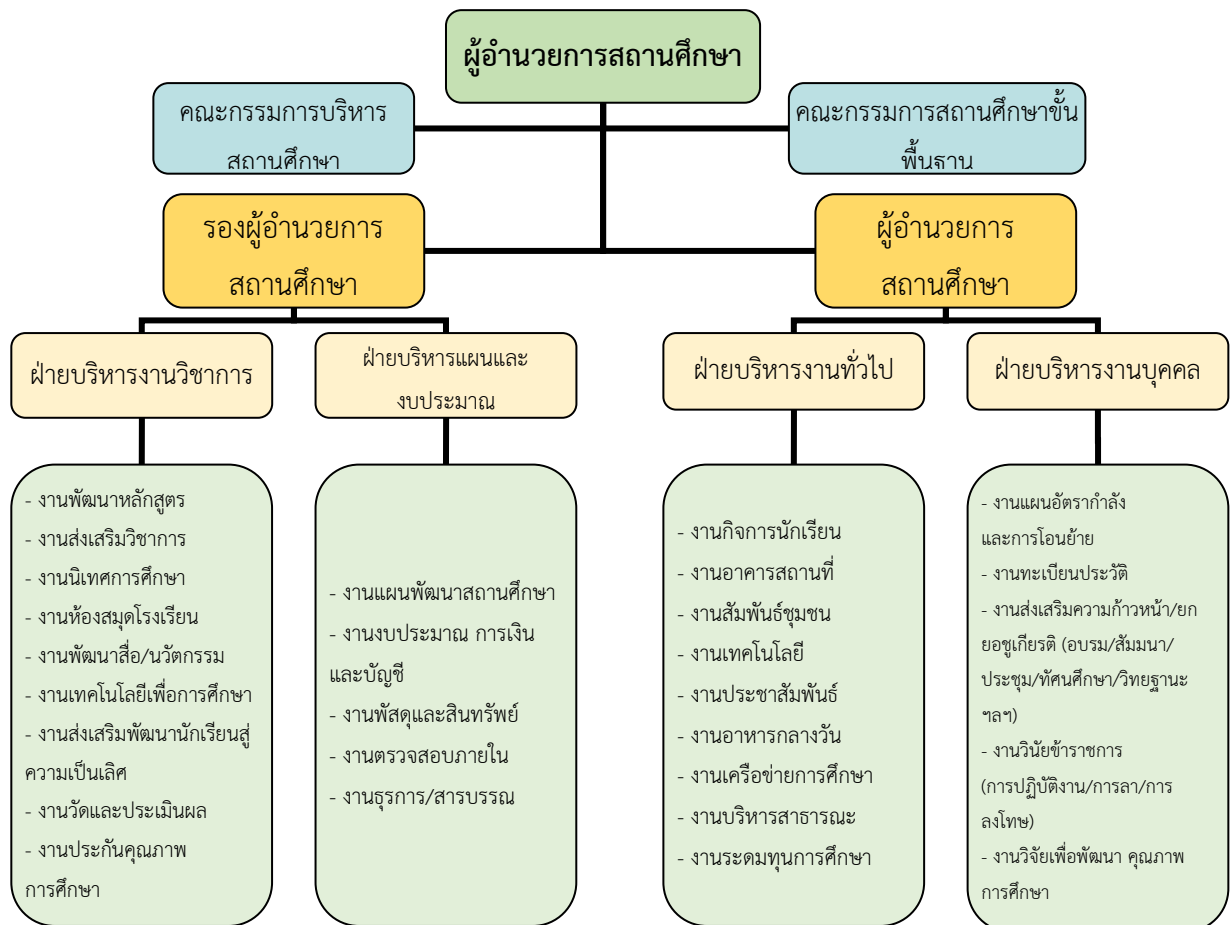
ผู้อำนวยการสถานศึกษา

คณะกรรมการบริหารสถานศึกษา

คณะกรรมการสถานศึกษาขั้นพื้นฐาน

รองผู้อำนวยการสถานศึกษา

ผู้อำนวยการสถานศึกษา

ฝ่ายบริหารงานวิชาการ

ฝ่ายบริหารแผนและงบประมาณ

ฝ่ายบริหารงานทั่วไป

ฝ่ายบริหารงานบุคคล

- งานพัฒนาหลักสูตร
- งานส่งเสริมวิชาการ
- งานนิเทศการศึกษา
- งานห้องสมุดโรงเรียน
- งานพัฒนาสื่อ/นวัตกรรม
- งานเทคโนโลยีเพื่อการศึกษา
- งานส่งเสริมพัฒนานักเรียนสู่ความเป็นเลิศ
- งานวัดและประเมินผล
- งานประกันคุณภาพการศึกษา

- งานแผนพัฒนาสถานศึกษา
- งานงบประมาณ การเงินและบัญชี
- งานพัสดุและสินทรัพย์
- งานตรวจสอบภายใน
- งานธุรการ/สารบรรณ

- งานกิจการนักเรียน
- งานอาคารสถานที่
- งานสัมพันธ์ชุมชน
- งานเทคโนโลยี
- งานประชาสัมพันธ์
- งานอาหารกลางวัน
- งานเครือข่ายการศึกษา
- งานบริหารสาธารณะ
- งานระดมทุนการศึกษา

- งานแผนอัตรากำลังและการโอนย้าย
- งานทะเบียนประวัติ
- งานส่งเสริมความก้าวหน้า/ยกยอชูเกียรติ (อบรม/สัมมนา/ประชุม/ทัศนศึกษา/วิทยฐานะ ฯลฯ)
- งานวินัยข้าราชการ (การปฏิบัติงาน/การลา/การลงโทษ)
- งานวิจัยเพื่อพัฒนา คุณภาพการศึกษา